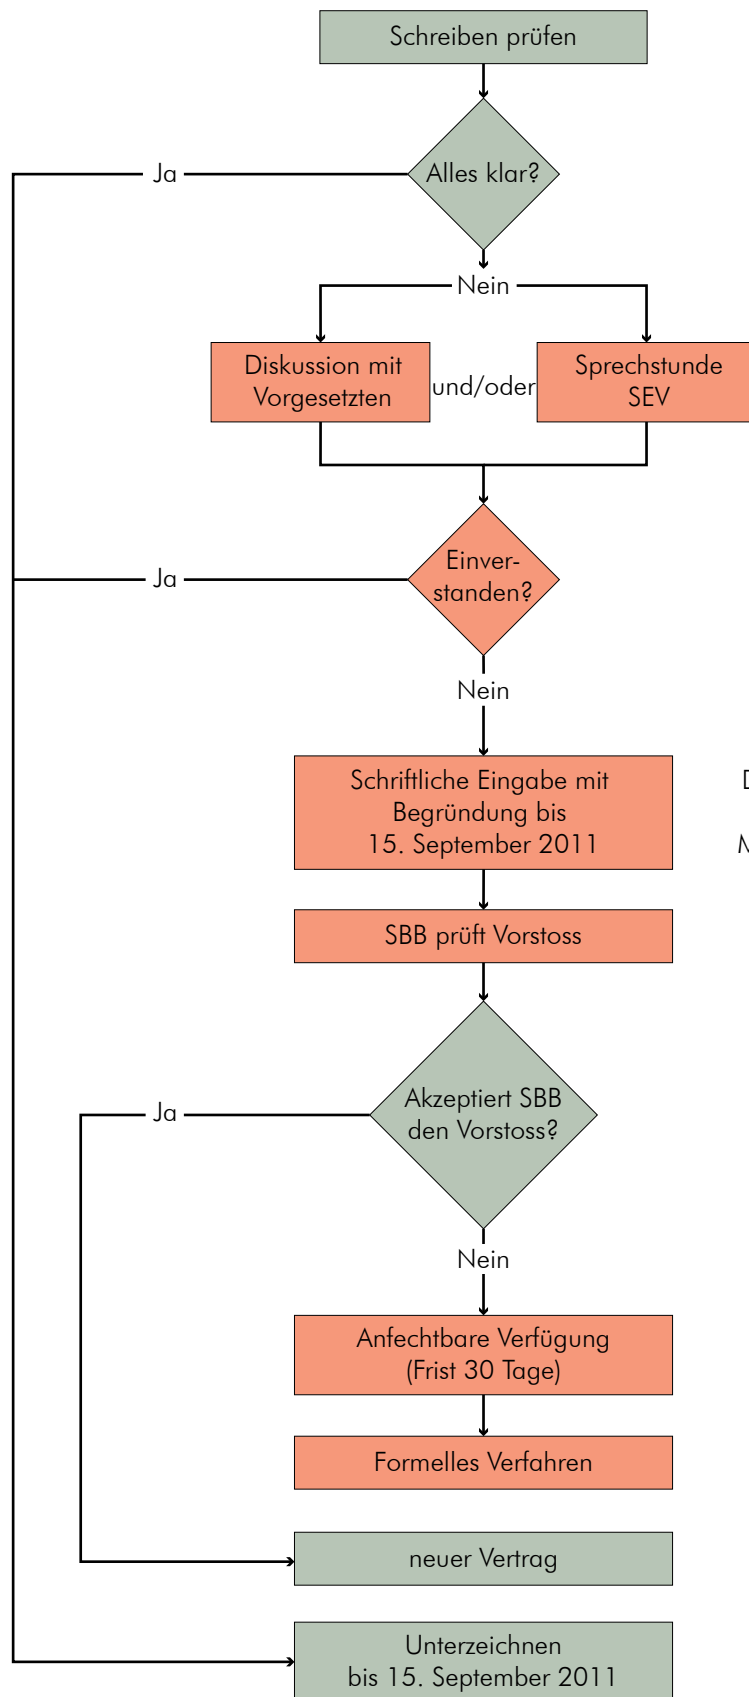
Schreiben prüfen

Alles klar?

Ja

Nein

Diskussion mit Vorgesetzten

und/oder

Sprechstunde SEV

Einverstanden?

Ja

Nein

Schriftliche Eingabe mit Begründung bis 15. September 2011

D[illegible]

M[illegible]

SBB prüft Vorstoss

Akzeptiert SBB den Vorstoss?

Ja

Nein

Anfechtbare Verfügung (Frist 30 Tage)

Formelles Verfahren

neuer Vertrag

Unterzeichnen bis 15. September 2011